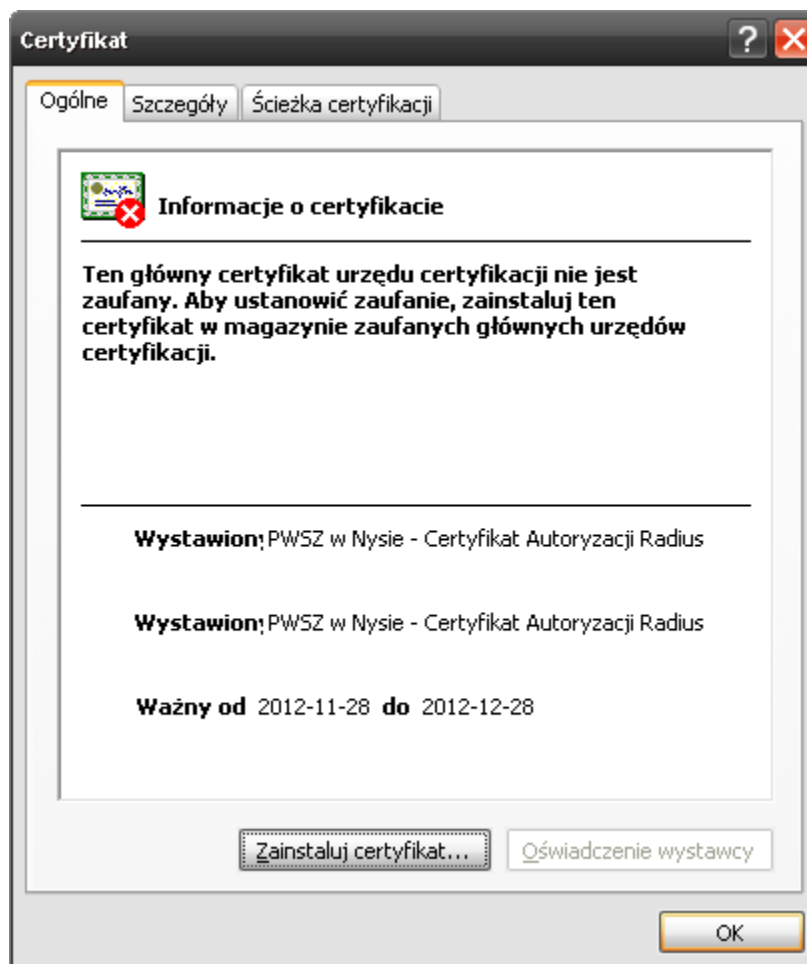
Certyfikat

Ogólne | Szczegóły | Ścieżka certyfikacji

Informacje o certyfikacie

Ten główny certyfikat urzędu certyfikacji nie jest zaufany. Aby ustanowić zaufanie, zainstaluj ten certyfikat w magazynie zaufanych głównych urzędów certyfikacji.

Wystawion; PWSZ w Nysie - Certyfikat Autoryzacji Radius

Wystawion; PWSZ w Nysie - Certyfikat Autoryzacji Radius

Ważny od 2012-11-28 do 2012-12-28

Zainstaluj certyfikat... | Oświadczenie wystawcy

OK